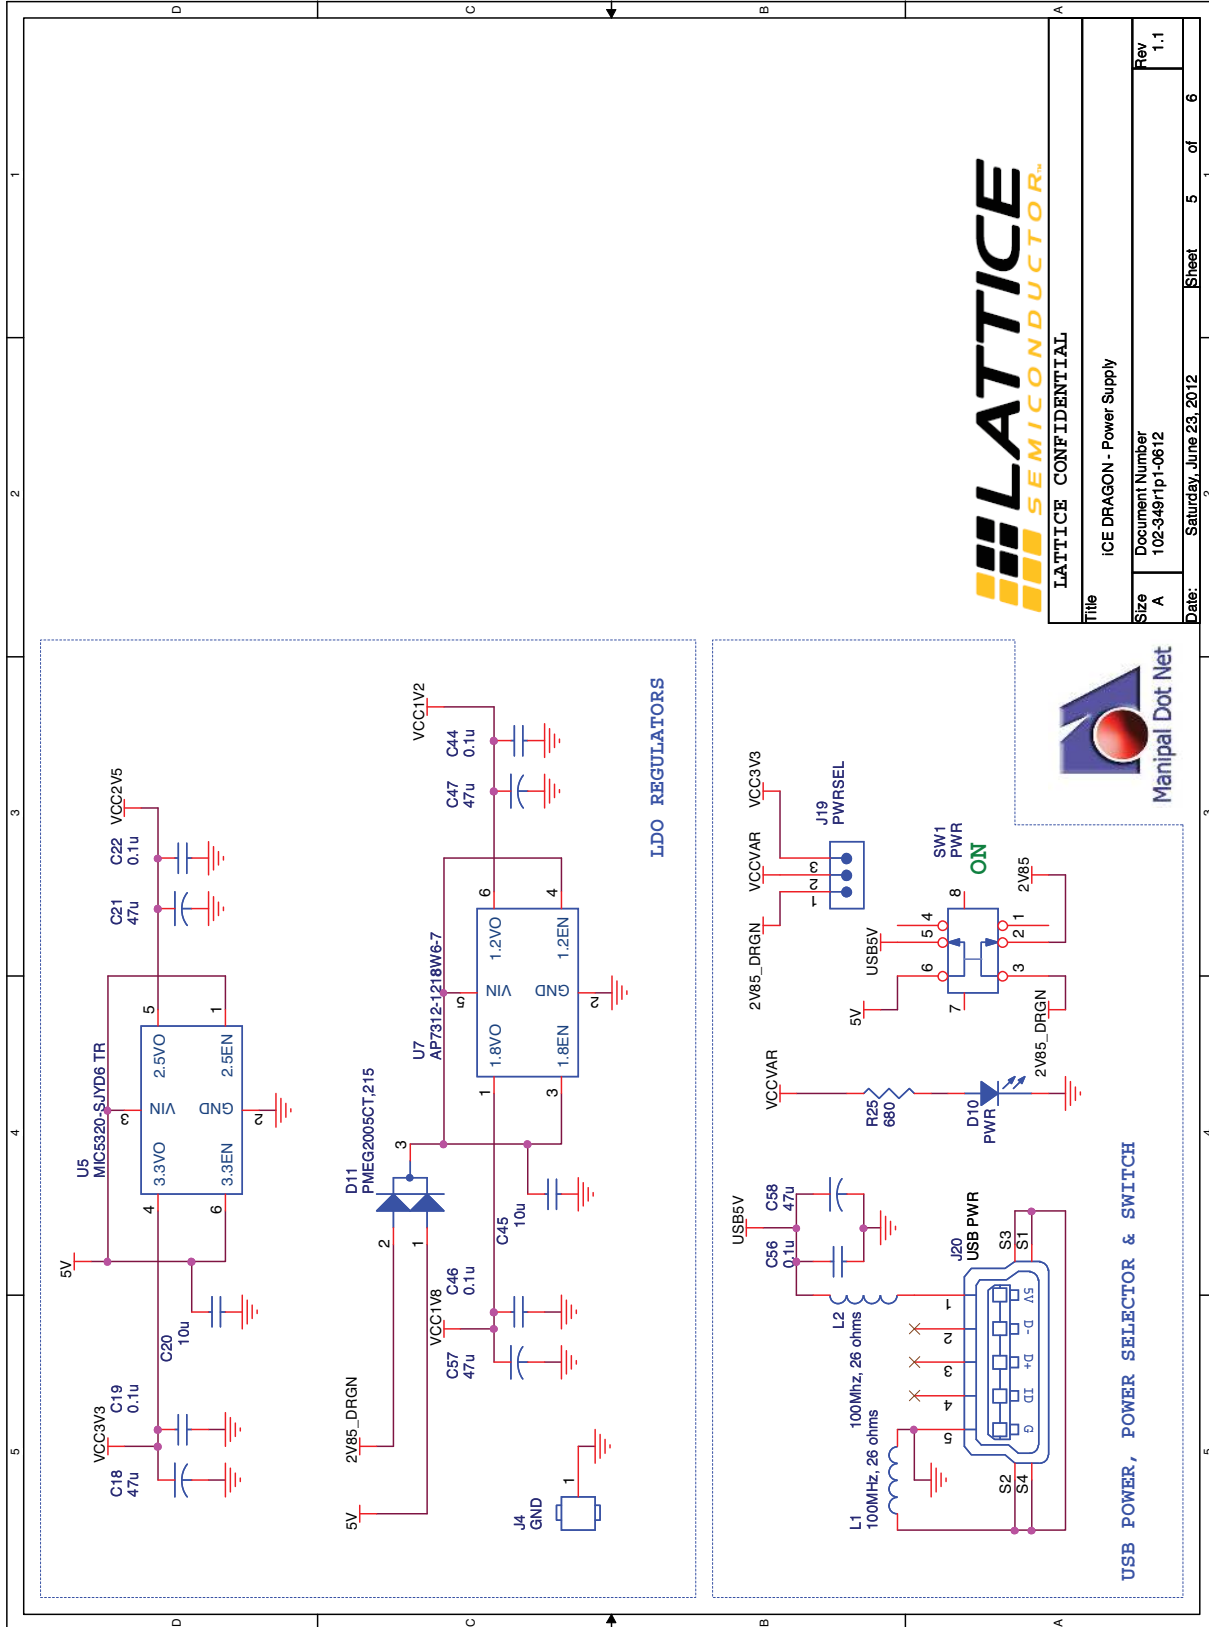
D
C
B
A
1
2
3
4
5

LATTICE SEMICONDUCTOR
LATTICE CONFIDENTIAL
Title
iCE DRAGON - Power Supply
Size
A
Document Number
102-349r1p1-0612
Rev
1.1
Date: Saturday, June 23, 2012
Sheet 5 of 6

Manipal Dot Net

LDO REGULATORS

U5
MIC5320-SJYD6 TR
3.3VO
VIN
2.5VO
3.3EN
GND
2.5EN
4
3
5
6
2
1
5V
VCC3V3
C18
47u
C19
0.1u
C20
10u
VCC2V5
C21
47u
C22
0.1u

D11
PMEG2005CT,215
3
2
1
2V85_DRGN
5V

U7
AP7312-1218W6-7
1.8VO
VIN
1.2VO
1.8EN
GND
1.2EN
1
5
6
3
2
4
VCC1V8
C57
47u
C46
0.1u
C45
10u
VCC1V2
C47
47u
C44
0.1u

J4
GND
1

USB POWER, POWER SELECTOR & SWITCH

L1
100MHz, 26 ohms
L2
100Mhz, 26 ohms
USB5V
C56
0.1u
C58
47u
J20
USB PWR
S3
S1
S2
S4
1
2
3
4
5
5V
D-
D+
ID
G

VCCVAR
R25
680
D10
PWR
2V85_DRGN

2V85_DRGN
VCCVAR
VCC3V3
J19
PWRSEL
1
2
3

SW1
PWR
ON
USB5V
5V
2V85
2V85_DRGN
4
5
6
7
8
2
1
3